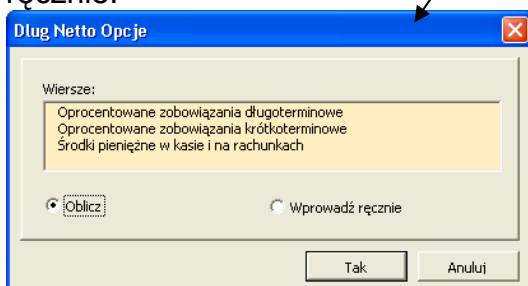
ręcznie.

Dlug Netto Opcje

Wiersze:

Oprocentowane zobowiązania długoterminowe
Oprocentowane zobowiązania krótkoterminowe
Środki pieniężne w kasie i na rachunkach

Oblicz

Wprowadź ręcznie

Tak

Anuluj